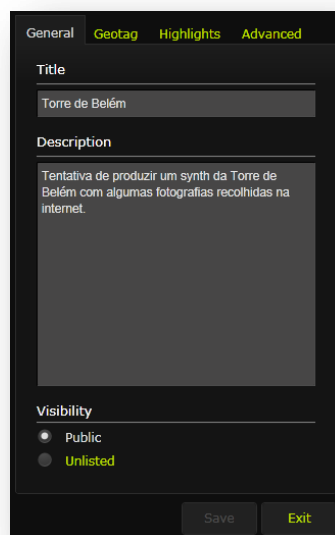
General Geotag Highlights Advanced

Title

Torre de Belém

Description

Tentativa de produzir um synth da Torre de Belém com algumas fotografias recolhidas na internet.

Visibility

Public

Unlisted

Save Exit